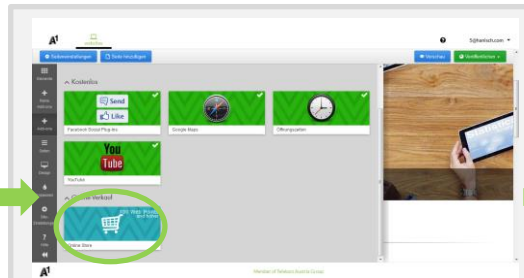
A1

5@hentsch.com

Seiteneinstellungen | Seite hinzufügen

Vorschau | Veröffentlichen

Elemente

Meine Website

Website

Seiten

Design

Add-ons

Mein Erstellung

Hilfe

Kostenlos

Send

Like

Facebook Social Plug-ins

Google Maps

Öffnungszeiten

You Tube

YouTube

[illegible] Verkauf

Online Store

A1

Member of Telekom Austria Group